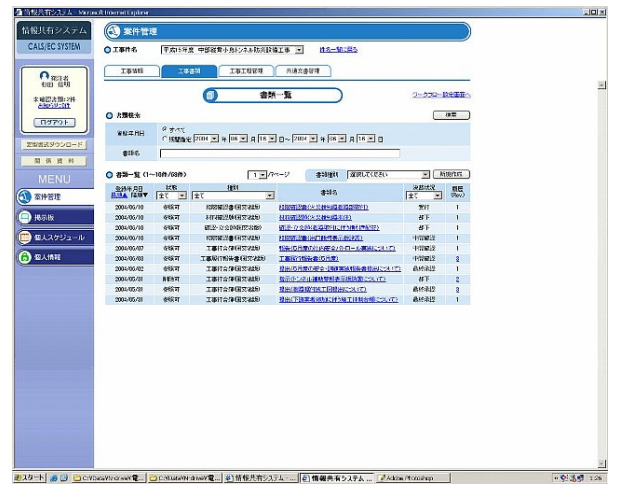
情報共有システム - Microsoft Internet Explorer

情報共有システム
CALS/EC SYSTEM

案件管理

工事件名 平成15年度 中部縦貫自動車道トンネル防災設備工事 件名一覧に戻る

工事情報 | 工事書類 | 工事工程管理 | 共通资源管理

書類一覧

ワークフロー設定画面へ

所属者名
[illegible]
未確認書類12件
お知らせ3件
ログアウト

文書様式ダウンロード
関係資料
MENU
案件管理
掲示板
個人スケジュール
個人情報

片覧検索
検索
登録年月日 ◉ すべて ○ 期間指定 2004 年 06 月 18 日～ 2004 年 06 月 18 日
書類名

書類一覧 (1～10件/88件) 1 /9ページ 参加種別 選択してください 新規作成

| 登録年月日 | 状態 | 種別 | 書類名 | 承認状況 | 履歴 (Rev) |
|---|---|---|---|---|---|
| 全て | 全て | 全て | | 全て | |
| 2004/06/18 | 承認有 | 段階確認書(印字通知) | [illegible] | 受付 | 1 |
| 2004/06/18 | 承認有 | 材料確認書(印字通知) | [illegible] | 却下 | 1 |
| 2004/06/18 | 承認有 | 確認・立会依頼書(印字通知) | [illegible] | 却下 | 1 |
| 2004/06/18 | 承認有 | 段階確認書(印字通知) | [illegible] | 中間確認 | 1 |
| 2004/06/07 | 承認有 | 工事打合簿(印字通知) | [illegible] | 中間確認 | 1 |
| 2004/06/03 | 承認有 | 工事履行報告書(印字通知) | 工事履行報告書(5月度) | 中間確認 | 3 |
| 2004/06/02 | 承認有 | 工事打合簿(印字通知) | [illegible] | 最終確認 | 1 |
| 2004/05/31 | 承認有 | 工事打合簿(印字通知) | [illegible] | 却下 | 2 |
| 2004/05/31 | 承認有 | 工事打合簿(印字通知) | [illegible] | 最終確認 | 1 |
| 2004/05/31 | 承認有 | 工事打合簿(印字通知) | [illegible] | 最終確認 | 1 |

スタート | C:¥Data¥ | C:¥Data¥ | 情報共有システム | 情報共有システム | Adobe Photoshop | 12:56